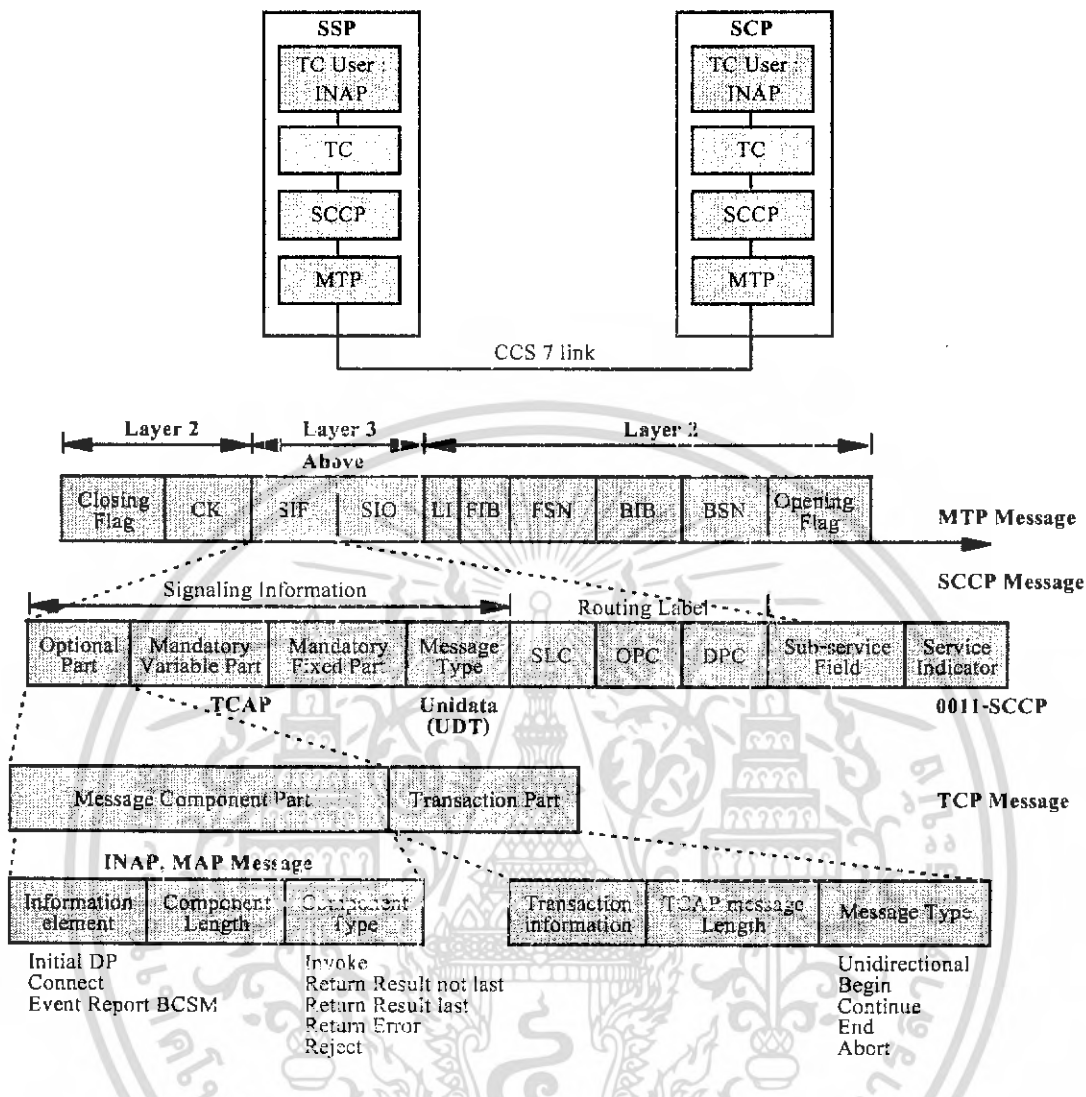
SSP

TC User : INAP

TC

SCCP

MTP

SCP

TC User : INAP

TC

SCCP

MTP

CCS 7 link

Layer 2

Layer 3 Above

Layer 2

| Closing Flag | CK | SIF | SIO | LI | FIB | FSN | BIB | BSN | Opening Flag |
|---|---|---|---|---|---|---|---|---|---|

MTP Message

Signaling Information

Routing Label

SCCP Message

| Optional Part | Mandatory Variable Part | Mandatory Fixed Part | Message Type | SLC | OPC | DPC | Sub-service Field | Service Indicator |
|---|---|---|---|---|---|---|---|---|

TCAP

Unidata (UDT)

0011-SCCP

| Message Component Part | Transaction Part |
|---|---|

TCP Message

INAP, MAP Message

| Information element | Component Length | Component Type |
|---|---|---|

| Transaction information | TCAP message Length | Message Type |
|---|---|---|

Initial DP
Connect
Event Report BCSM

Invoke
Return Result not last
Return Result last
Return Error
Reject

Unidirectional
Begin
Continue
End
Abort